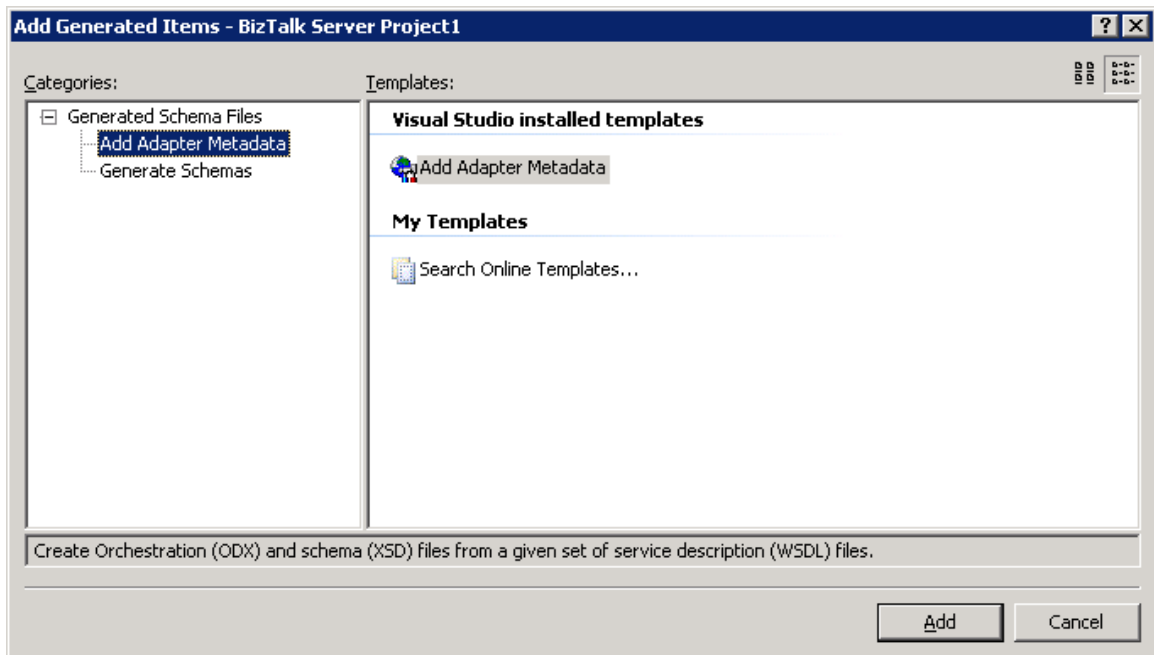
Add Generated Items - BizTalk Server Project1

?

Categories:

Templates:

Generated Schema Files
Add Adapter Metadata
Generate Schemas

Visual Studio installed templates

Add Adapter Metadata

My Templates

Search Online Templates...

Create Orchestration (ODX) and schema (XSD) files from a given set of service description (WSDL) files.

Add

Cancel